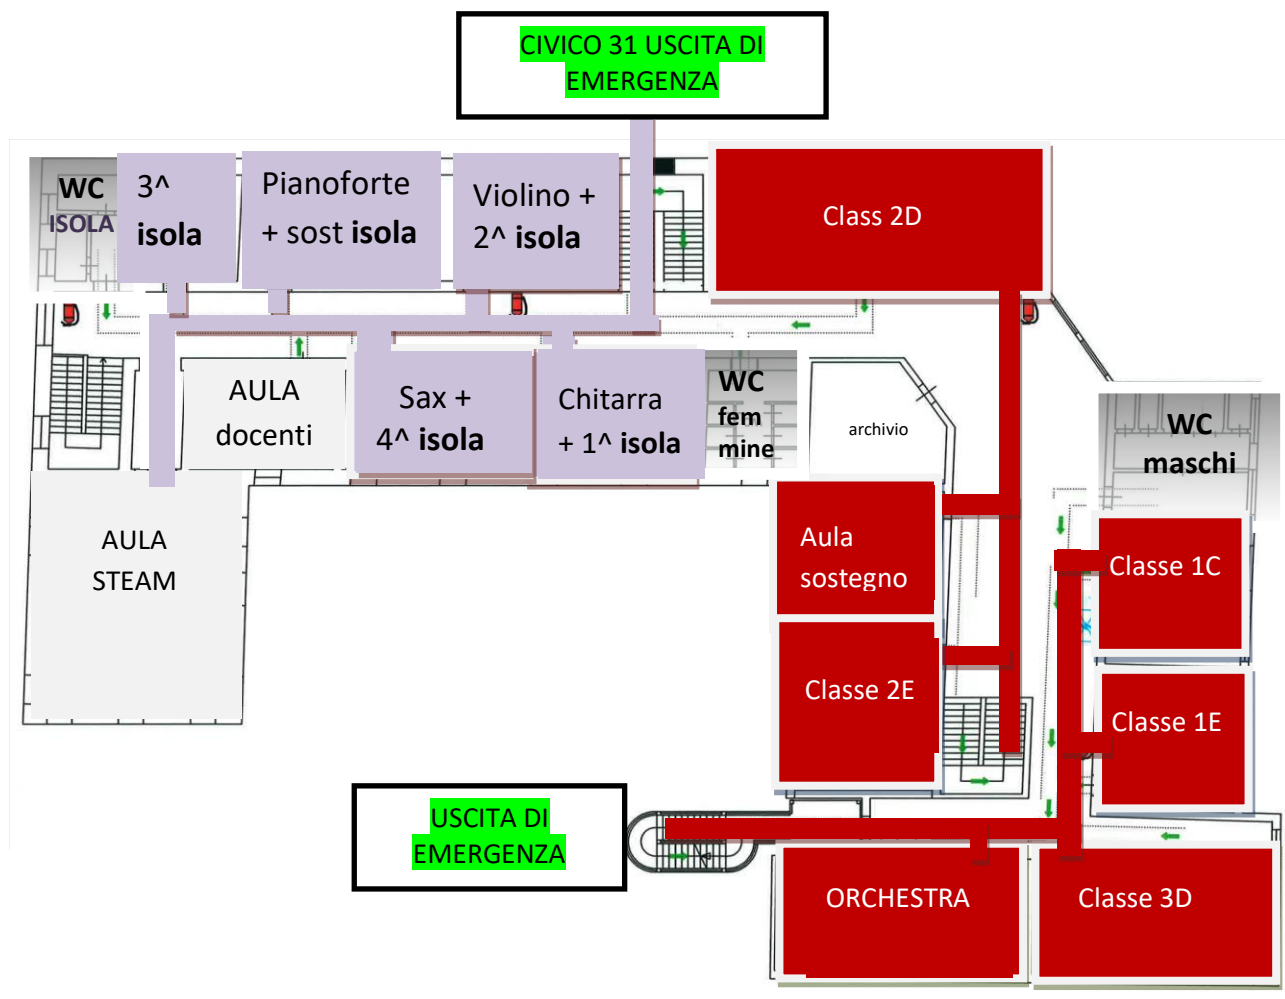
CIVICO 31 USCITA DI EMERGENZA

WC ISOLA

3^ isola

Pianoforte + sost isola

Violino + 2^ isola

Class 2D

AULA docenti

Sax + 4^ isola

Chitarra + 1^ isola

WC fem mine

archivio

WC maschi

AULA STEAM

Aula sostegno

Classe 1C

Classe 2E

Classe 1E

USCITA DI EMERGENZA

ORCHESTRA

Classe 3D